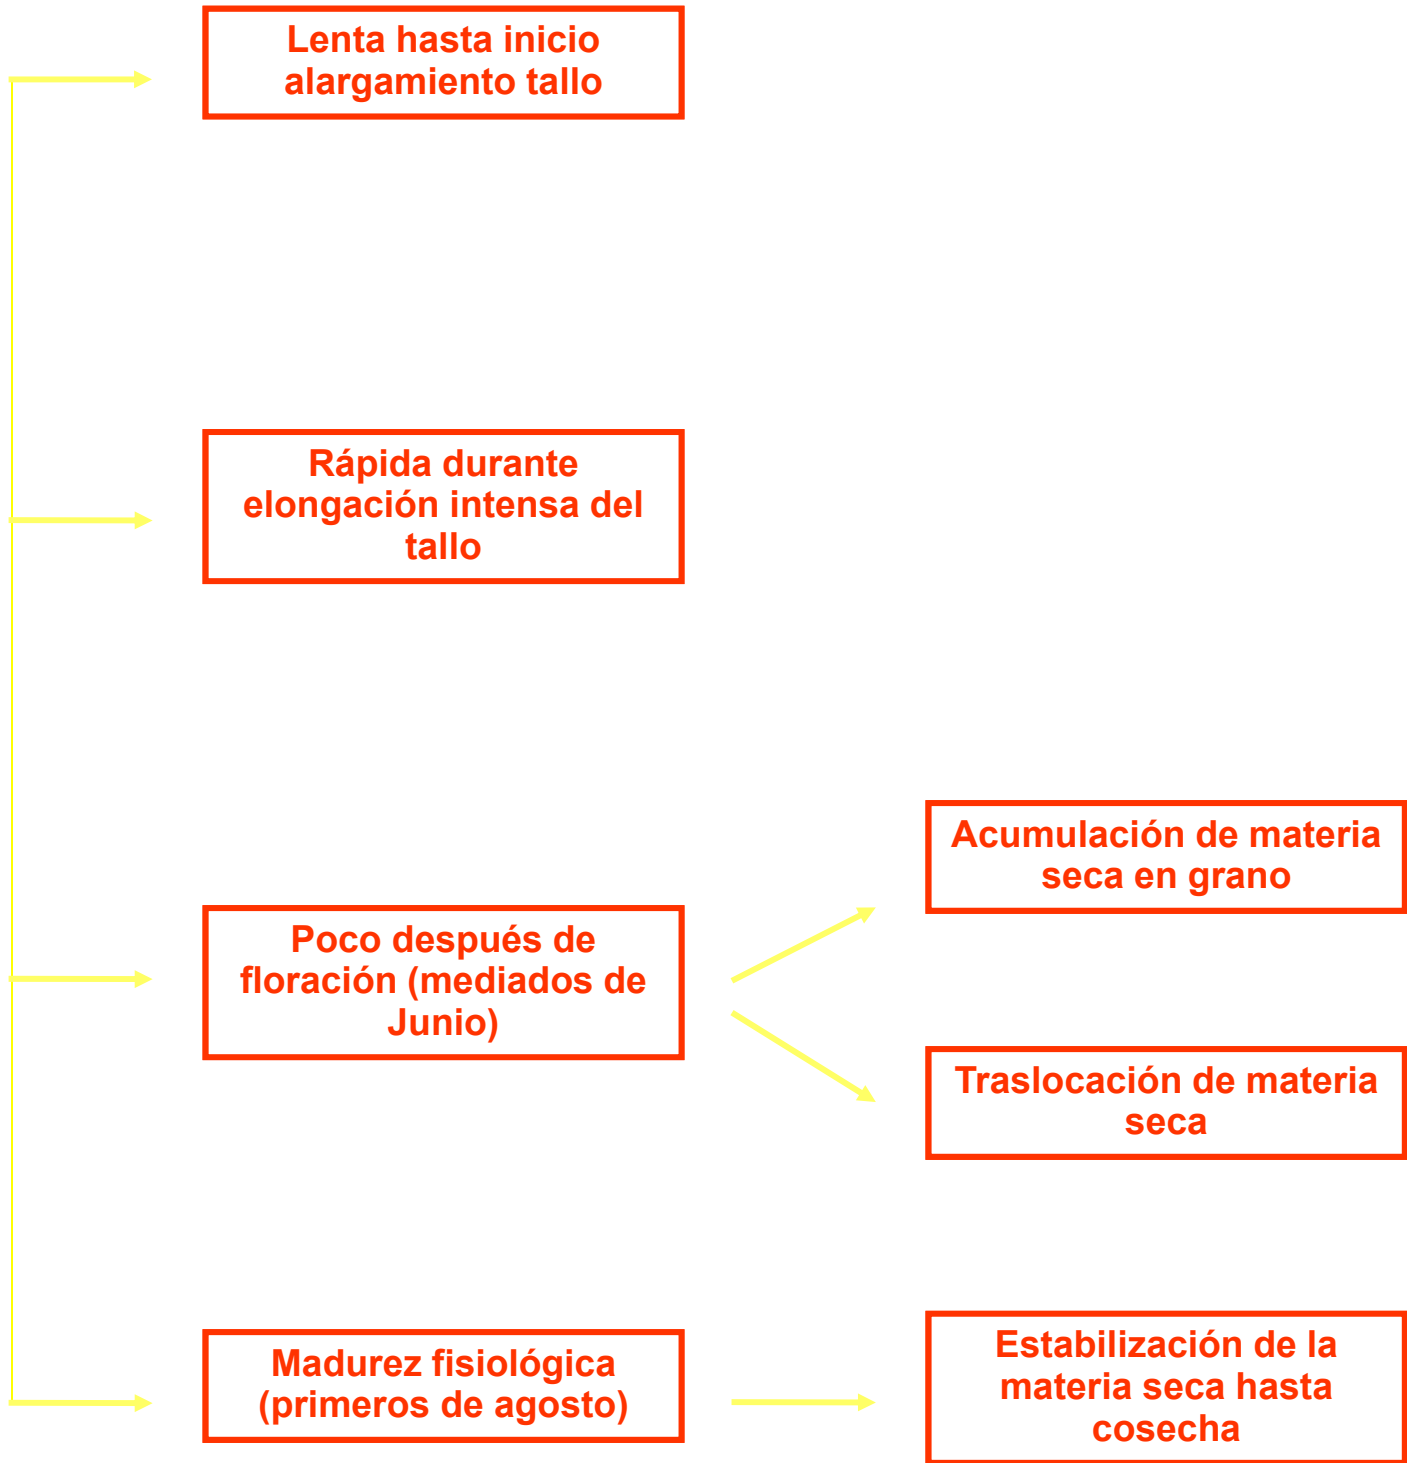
Lenta hasta inicio alargamiento tallo

Rápida durante elongación intensa del tallo

Poco después de floración (mediados de Junio)

Acumulación de materia seca en grano

Traslocación de materia seca

Madurez fisiológica (primeros de agosto)

Estabilización de la materia seca hasta cosecha